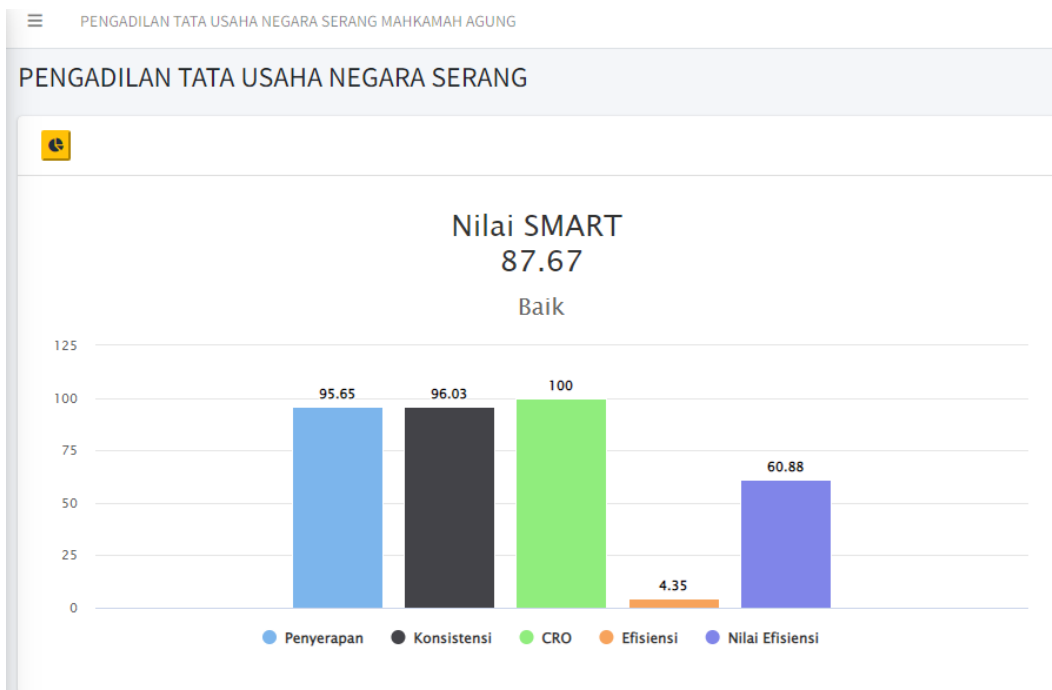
≡ PENGADILAN TATA USAHA NEGARA SERANG MAHKAMAH AGUNG

PENGADILAN TATA USAHA NEGARA SERANG

Nilai SMART
87.67

Baik

125
100
75
50
25
0

95.65
96.03
100
4.35
60.88

Penyerapan Konsistensi CRO Efisiensi Nilai Efisiensi